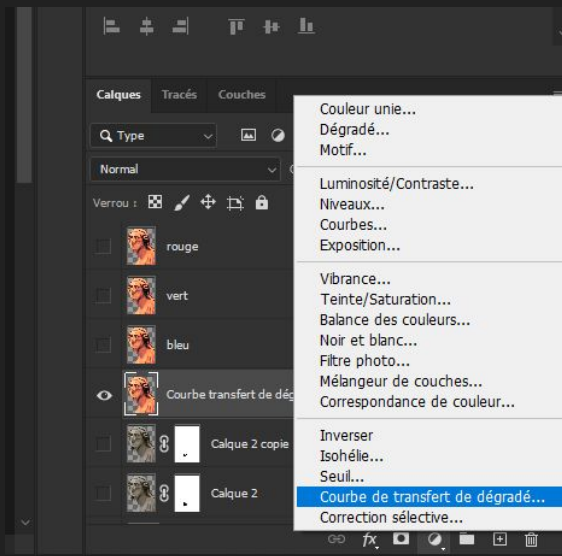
Calques Tracés Couches

Type

Normal

Verrou :

rouge

vert

bleu

Courbe transfert de dégr

Calque 2 copie

Calque 2

Couleur unie...
Dégradé...
Motif...

Luminosité/Contraste...
Niveaux...
Courbes...
Exposition...

Vibrance...
Teinte/Saturation...
Balance des couleurs...
Noir et blanc...
Filtre photo...
Mélangeur de couches...
Correspondance de couleur...

Inverser
Isohélie...
Seuil...
Courbe de transfert de dégradé...
Correction sélective...

fx